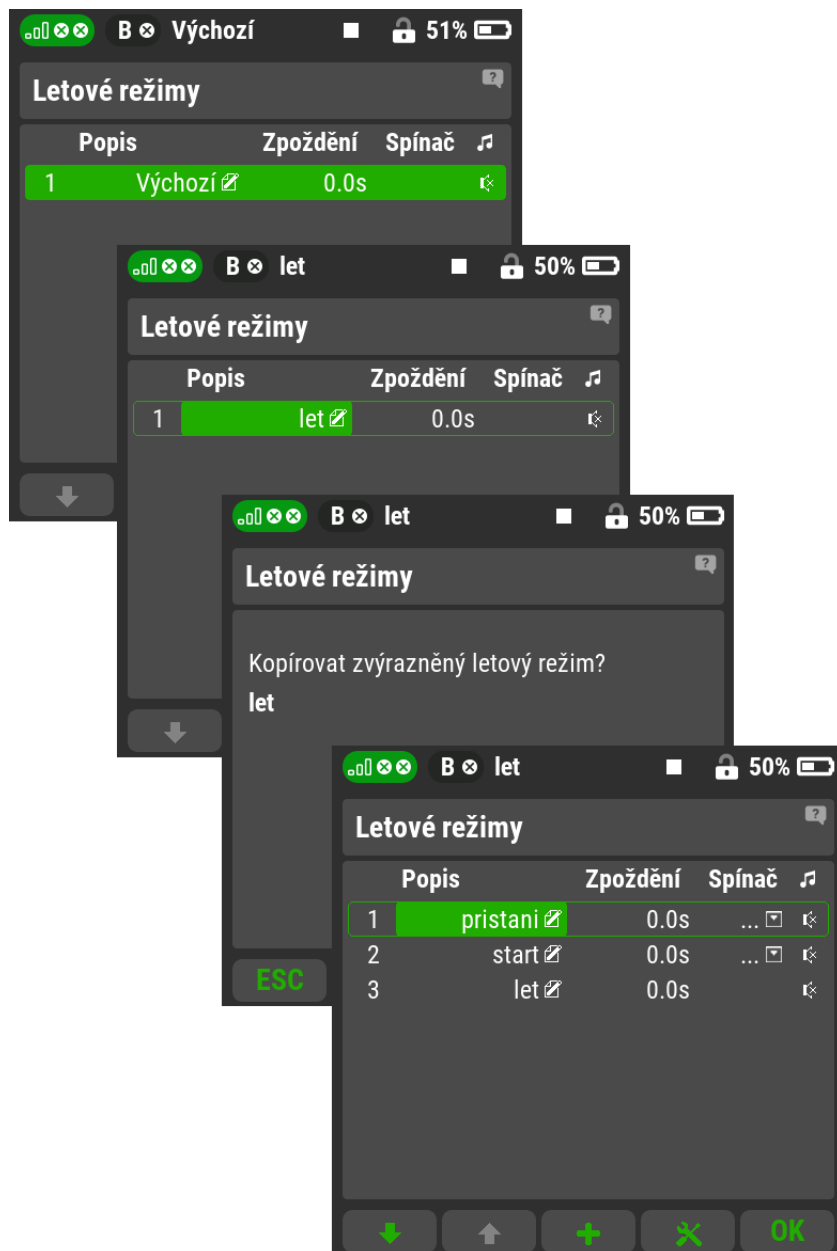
B Výchozí 51%

Letové režimy

| Popis | Zpoždění | Spínač |
|---|---|---|
| 1 Výchozí | 0.0s | |

B let 50%

Letové režimy

| Popis | Zpoždění | Spínač |
|---|---|---|
| 1 let | 0.0s | |

B let 50%

Letové režimy

Kopírovat zvýrazněný letový režim?
let

ESC

B let 50%

Letové režimy

| Popis | Zpoždění | Spínač |
|---|---|---|
| 1 pristani | 0.0s | ... |
| 2 start | 0.0s | ... |
| 3 let | 0.0s | |

OK